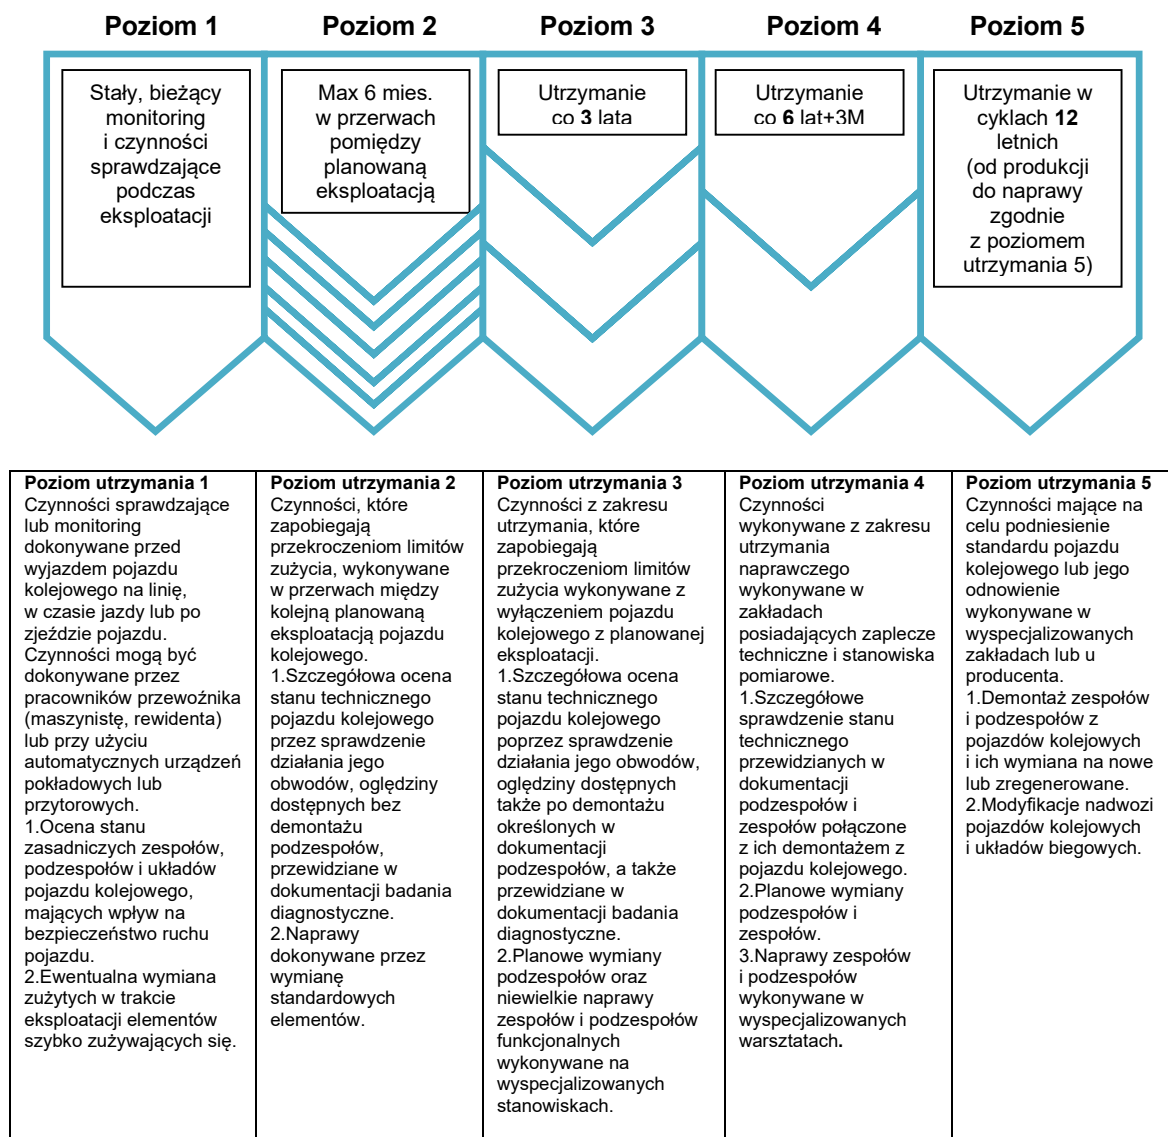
Poziom 1

Stały, bieżący monitoring i czynności sprawdzające podczas eksploatacji

Poziom 2

Max 6 mies. w przerwach pomiędzy planowaną eksploatacją

Poziom 3

Utrzymanie co **3** lata

Poziom 4

Utrzymanie co **6** lat+3M

Poziom 5

Utrzymanie w cyklach **12** letnich (od produkcji do naprawy zgodnie z poziomem utrzymania 5)

| **Poziom utrzymania 1** Czynności sprawdzające lub monitoring dokonywane przed wyjazdem pojazdu kolejowego na linię, w czasie jazdy lub po zjeździe pojazdu. Czynności mogą być dokonywane przez pracowników przewoźnika (maszynistę, rewidenta) lub przy użyciu automatycznych urządzeń pokładowych lub przytorowych. 1.Ocena stanu zasadniczych zespołów, podzespołów i układów pojazdu kolejowego, mających wpływ na bezpieczeństwo ruchu pojazdu. 2.Ewentualna wymiana zużytych w trakcie eksploatacji elementów szybko zużywających się. | **Poziom utrzymania 2** Czynności, które zapobiegają przekroczeniom limitów zużycia, wykonywane w przerwach między kolejną planowaną eksploatacją pojazdu kolejowego. 1.Szczegółowa ocena stanu technicznego pojazdu kolejowego przez sprawdzenie działania jego obwodów, oględziny dostępnych bez demontażu podzespołów, przewidziane w dokumentacji badania diagnostyczne. 2.Naprawy dokonywane przez wymianę standardowych elementów. | **Poziom utrzymania 3** Czynności z zakresu utrzymania, które zapobiegają przekroczeniom limitów zużycia wykonywane z wyłączeniem pojazdu kolejowego z planowanej eksploatacji. 1.Szczegółowa ocena stanu technicznego pojazdu kolejowego poprzez sprawdzenie działania jego obwodów, oględziny dostępnych także po demontażu określonych w dokumentacji podzespołów, a także przewidziane w dokumentacji badania diagnostyczne. 2.Planowe wymiany podzespołów oraz niewielkie naprawy zespołów i podzespołów funkcjonalnych wykonywane na wyspecjalizowanych stanowiskach. | **Poziom utrzymania 4** Czynności wykonywane z zakresu utrzymania naprawczego wykonywane w zakładach posiadających zaplecze techniczne i stanowiska pomiarowe. 1.Szczegółowe sprawdzenie stanu technicznego przewidzianych w dokumentacji podzespołów i zespołów połączone z ich demontażem z pojazdu kolejowego. 2.Planowe wymiany podzespołów i zespołów. 3.Naprawy zespołów i podzespołów wykonywane w wyspecjalizowanych warsztatach. | **Poziom utrzymania 5** Czynności mające na celu podniesienie standardu pojazdu kolejowego lub jego odnowienie wykonywane w wyspecjalizowanych zakładach lub u producenta. 1.Demontaż zespołów i podzespołów z pojazdów kolejowych i ich wymiana na nowe lub zregenerowane. 2.Modyfikacje nadwozi pojazdów kolejowych i układów biegowych. |
|---|---|---|---|---|